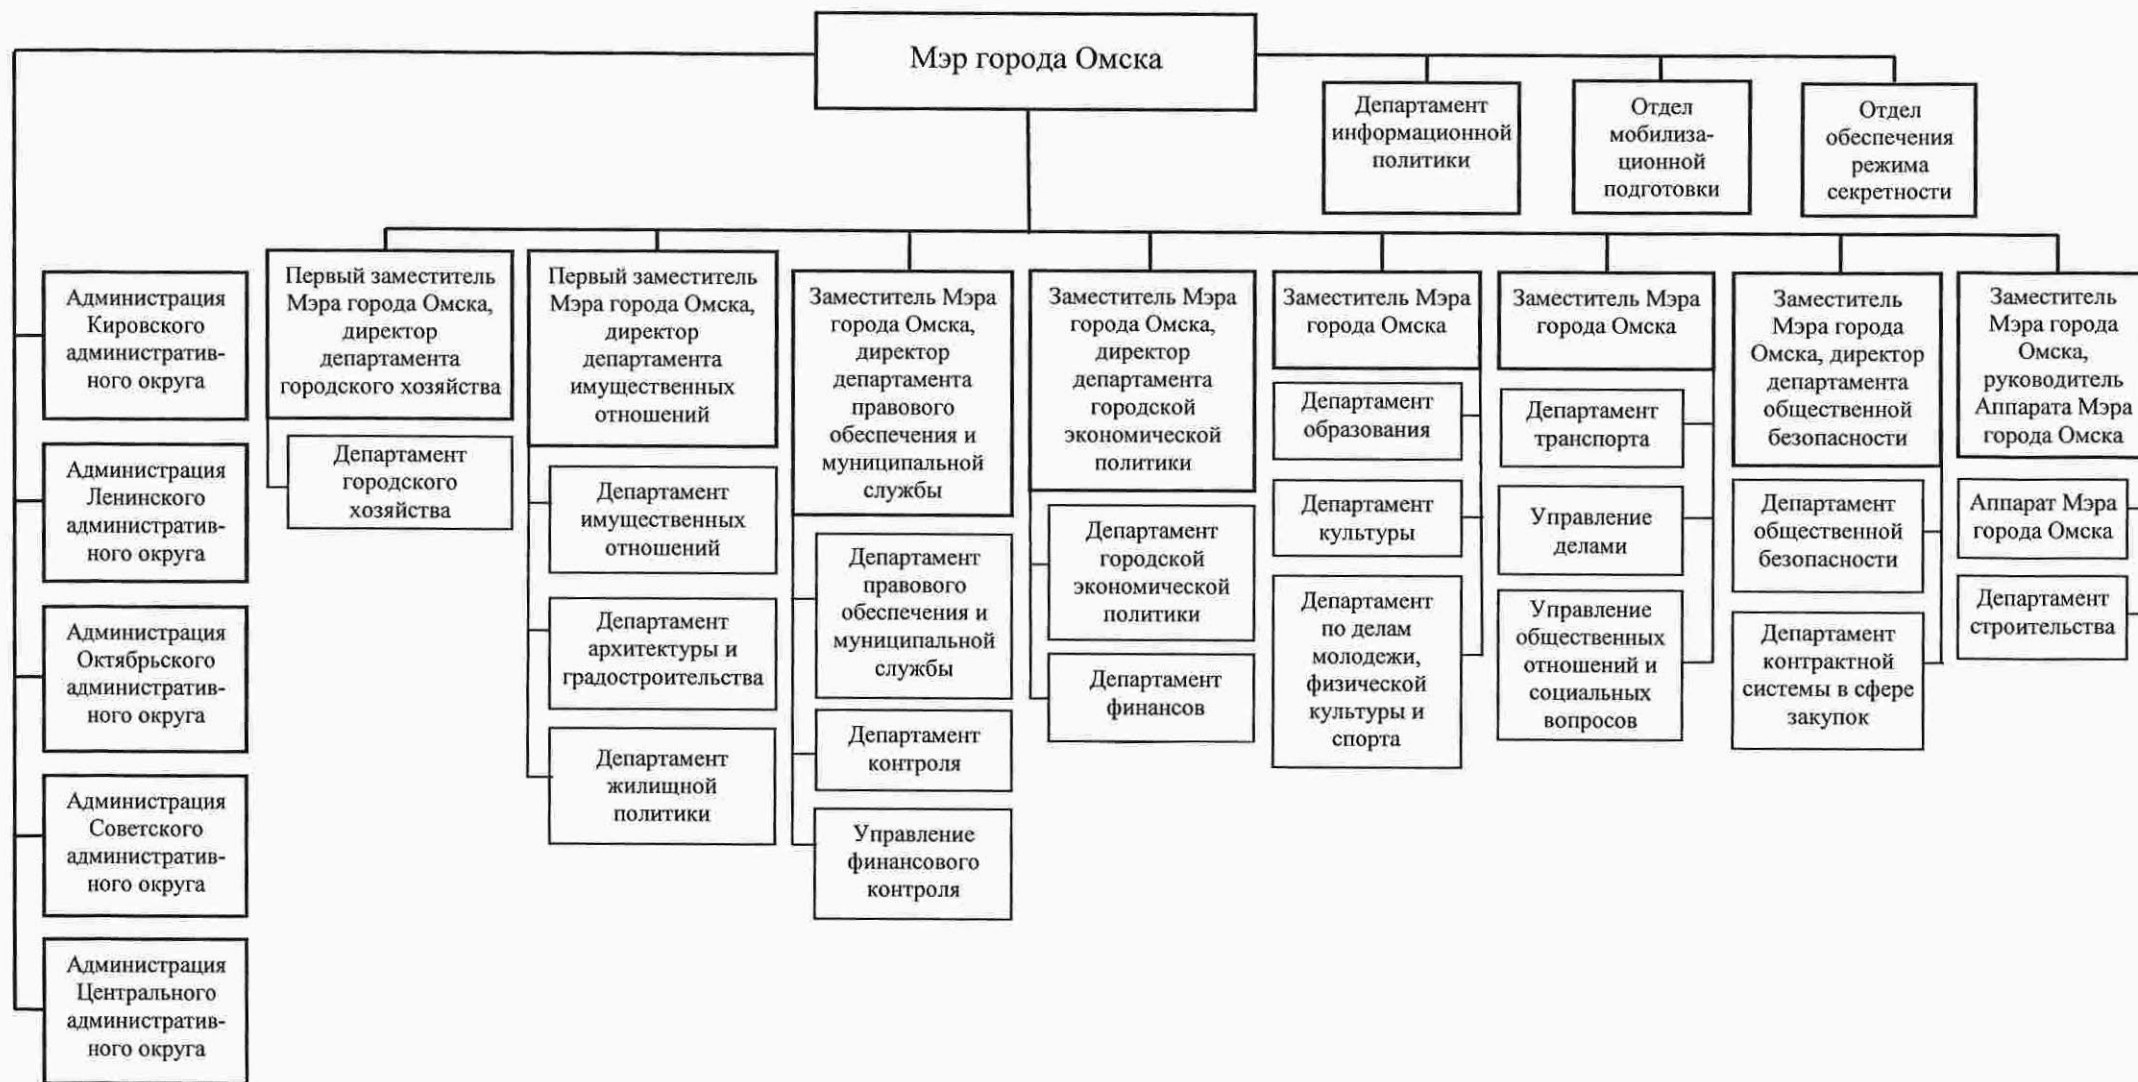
Мэр города Омска

Департамент информационной политики

Отдел мобилизационной подготовки

Отдел обеспечения режима секретности

Администрация Кировского административного округа

Администрация Ленинского административного округа

Администрация Октябрьского административного округа

Администрация Советского административного округа

Администрация Центрального административного округа

Первый заместитель Мэра города Омска, директор департамента городского хозяйства

Департамент городского хозяйства

Первый заместитель Мэра города Омска, директор департамента имущественных отношений

Департамент имущественных отношений

Департамент архитектуры и градостроительства

Департамент жилищной политики

Заместитель Мэра города Омска, директор департамента правового обеспечения и муниципальной службы

Департамент правового обеспечения и муниципальной службы

Департамент контроля

Управление финансового контроля

Заместитель Мэра города Омска, директор департамента городской экономической политики

Департамент городской экономической политики

Департамент финансов

Заместитель Мэра города Омска

Департамент образования

Департамент культуры

Департамент по делам молодежи, физической культуры и спорта

Заместитель Мэра города Омска

Департамент транспорта

Управление делами

Управление общественных отношений и социальных вопросов

Заместитель Мэра города Омска, директор департамента общественной безопасности

Департамент общественной безопасности

Департамент контрактной системы в сфере закупок

Заместитель Мэра города Омска, руководитель Аппарата Мэра города Омска

Аппарат Мэра города Омска

Департамент строительства